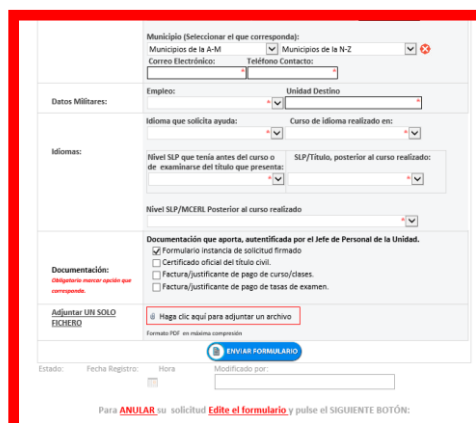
Municipio (Seleccionar el que corresponda):
Municipios de la A-M
Municipios de la N-Z
Correo Electrónico:
Teléfono Contacto:

Datos Militares:
Empleo:
Unidad Destino

Idiomas:
Idioma que solicita ayuda:
Curso de idioma realizado en:
Nivel SLP que tenía antes del curso o de examinarse del título que presenta:
SLP/Título, posterior al curso realizado:
Nivel SLP/MCERL Posterior al curso realizado

Documentación:
Obligatorio marcar opción que corresponda.
Documentación que aporta, autentificada por el Jefe de Personal de la Unidad.
Formulario instancia de solicitud firmado
Certificado oficial del título civil.
Factura/justificante de pago de curso/clases.
Factura/justificante de pago de tasas de examen.

Adjuntar UN SOLO FICHERO
Haga clic aquí para adjuntar un archivo
Formato PDF en máxima compresión

ENVIAR FORMULARIO

Estado:
Fecha Registro:
Hora
Modificado por:

Para ANULAR su solicitud Edite el formulario y pulse el SIGUIENTE BOTÓN: